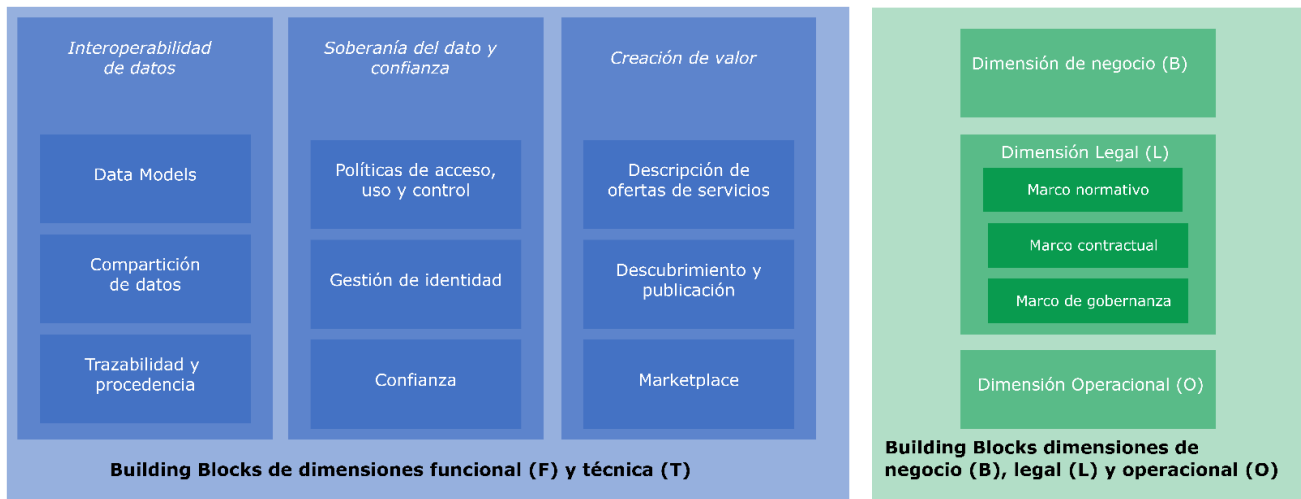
Interoperabilidad de datos

Data Models

Compartición de datos

Trazabilidad y procedencia

Soberanía del dato y confianza

Políticas de acceso, uso y control

Gestión de identidad

Confianza

Creación de valor

Descripción de ofertas de servicios

Descubrimiento y publicación

Marketplace

Building Blocks de dimensiones funcional (F) y técnica (T)

Dimensión de negocio (B)

Dimensión Legal (L)

Marco normativo

Marco contractual

Marco de gobernanza

Dimensión Operacional (O)

Building Blocks dimensiones de negocio (B), legal (L) y operacional (O)